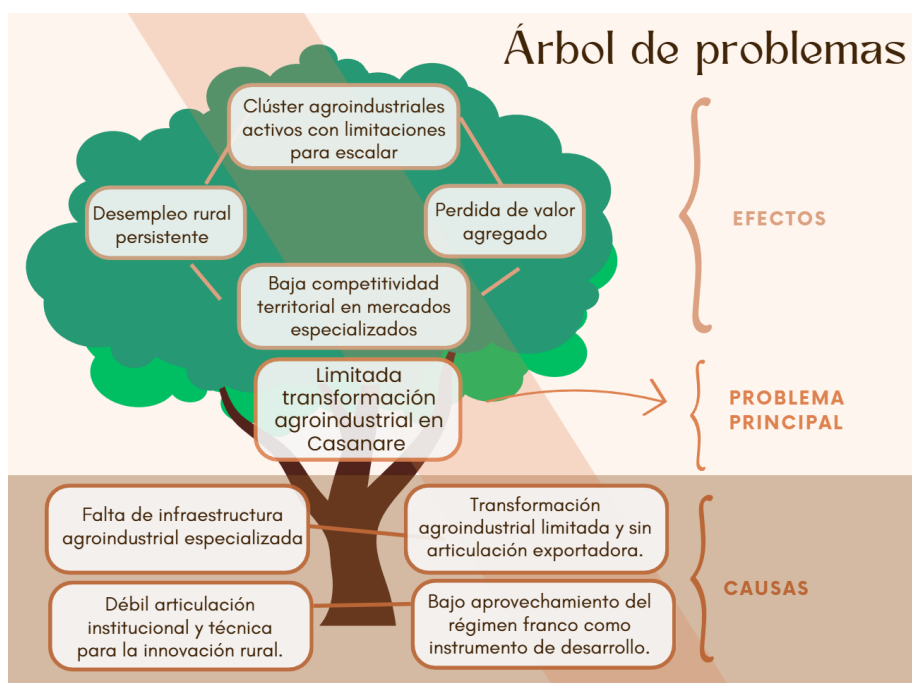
Árbol de problemas

Clúster agroindustriales activos con limitaciones para escalar

Desempleo rural persistente

Perdida de valor agregado

Baja competitividad territorial en mercados especializados

EFECTOS

Limitada transformación agroindustrial en Casanare

PROBLEMA PRINCIPAL

Falta de infraestructura agroindustrial especializada

Transformación agroindustrial limitada y sin articulación exportadora.

CAUSAS

Débil articulación institucional y técnica para la innovación rural.

Bajo aprovechamiento del régimen franco como instrumento de desarrollo.